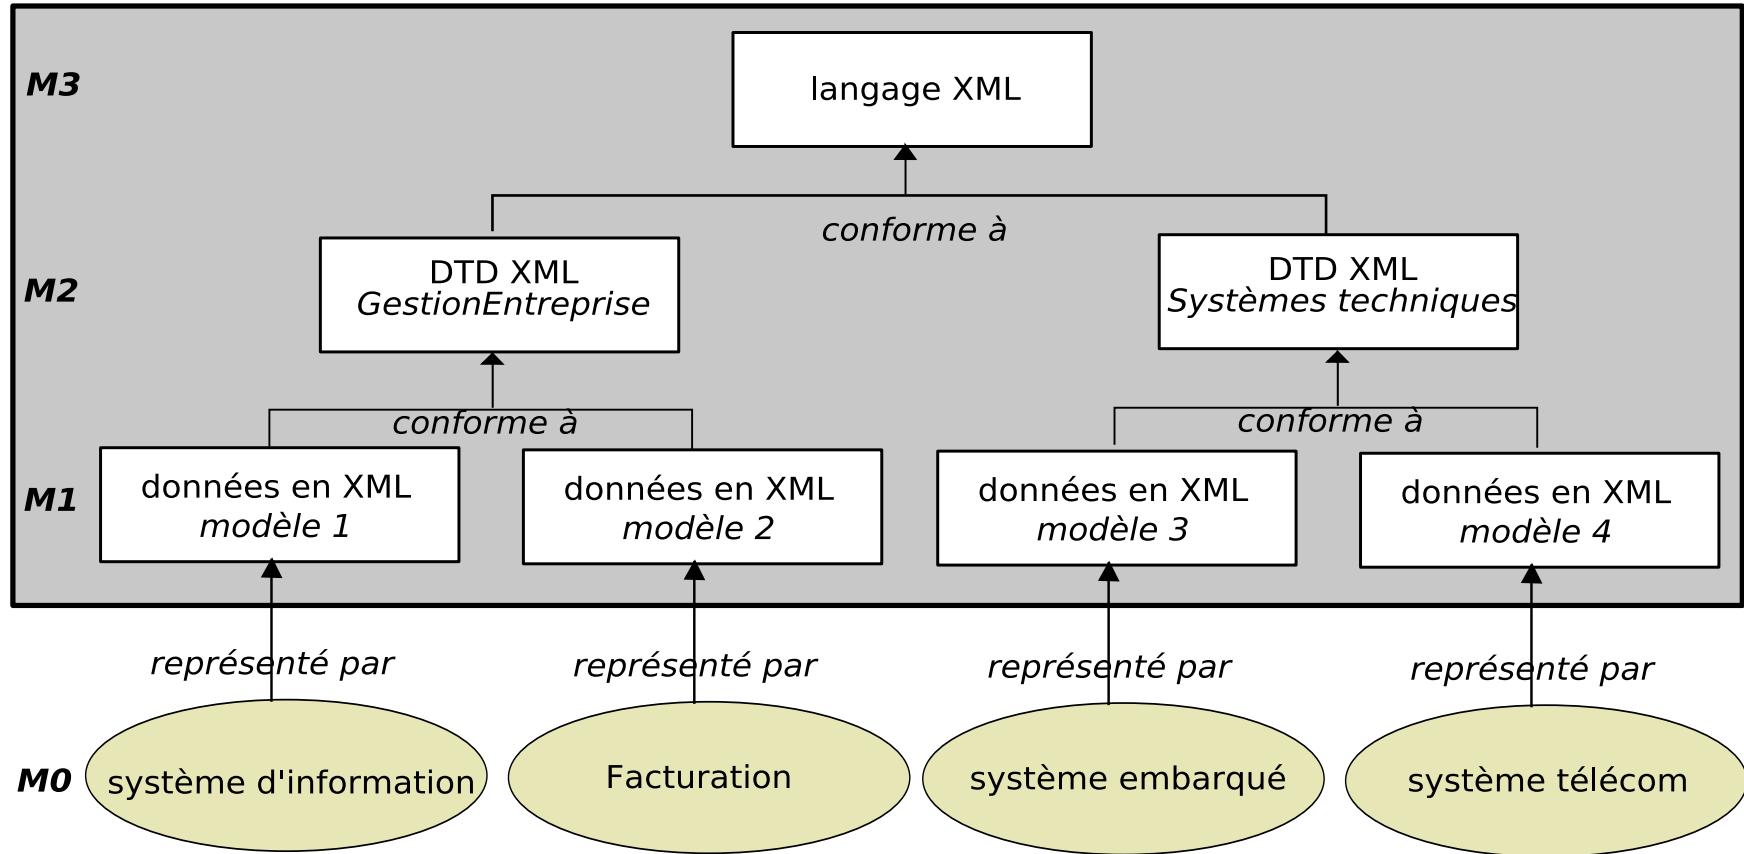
M3

langage XML

conforme à

M2

DTD XML
GestionEntreprise

DTD XML
Systèmes techniques

conforme à

conforme à

M1

données en XML
modèle 1

données en XML
modèle 2

données en XML
modèle 3

données en XML
modèle 4

représenté par

représenté par

représenté par

représenté par

M0

système d'information

Facturation

système embarqué

système télécom